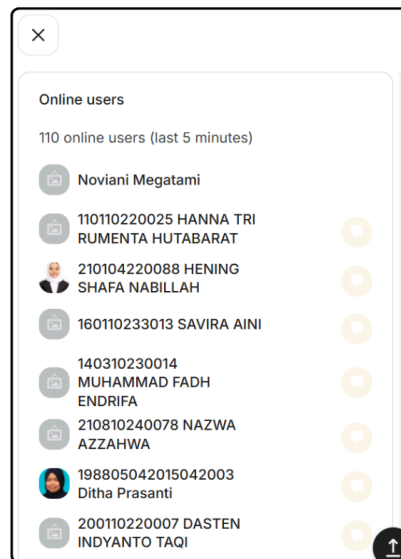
Online users

110 online users (last 5 minutes)

Noviani Megatami

110110220025 HANNA TRI RUMENTA HUTABARAT

210104220088 HENING SHAFA NABILLAH

160110233013 SAVIRA AINI

140310230014 MUHAMMAD FADH ENDRIFA

210810240078 NAZWA AZZAHWA

198805042015042003 Ditha Prasanti

200110220007 DASTEN INDYANTO TAQI